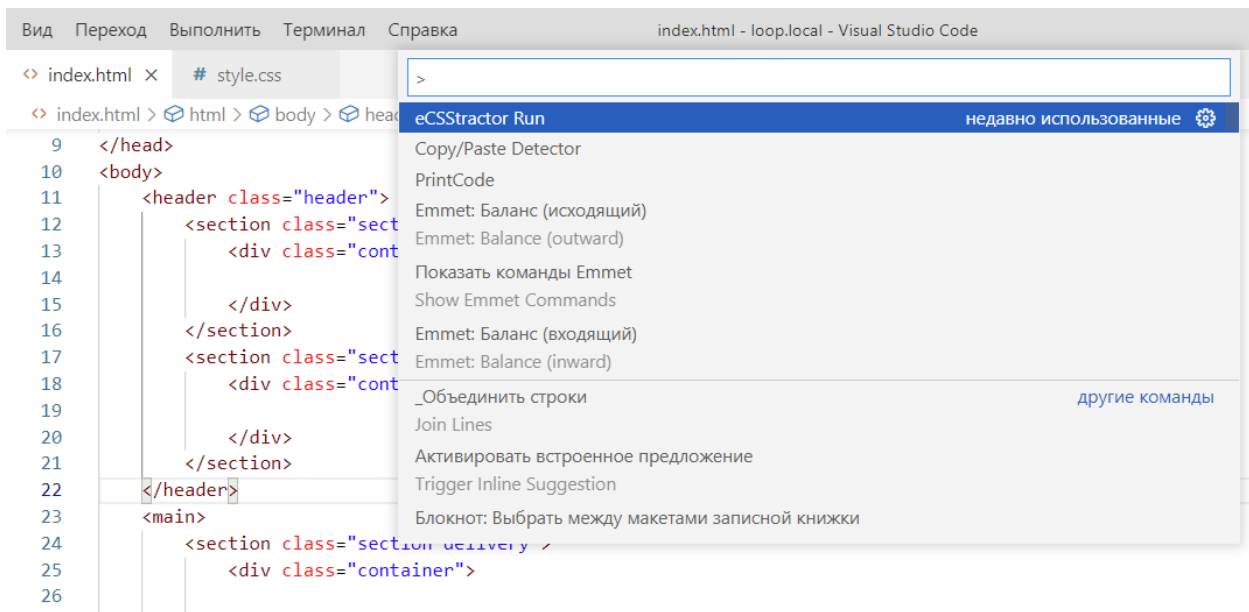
Вид Переход Выполнить Терминал Справка index.html - loop.local - Visual Studio Code

<> index.html × # style.css

<> index.html > html > body > head

>

eCSStractor Run недавно использованные
Copy/Paste Detector
PrintCode
Emmet: Баланс (исходящий)
Emmet: Balance (outward)
Показать команды Emmet
Show Emmet Commands
Emmet: Баланс (входящий)
Emmet: Balance (inward)
_Объединить строки другие команды
Join Lines
Активировать встроенное предложение
Trigger Inline Suggestion
Блокнот: Выбрать между макетами записной книжки

9 </head>
10 <body>
11 <header class="header">
12 <section class="sect
13 <div class="cont
14
15 </div>
16 </section>
17 <section class="sect
18 <div class="cont
19
20 </div>
21 </section>
22 </header>
23 <main>
24 <section class="section delivery">
25 <div class="container">
26